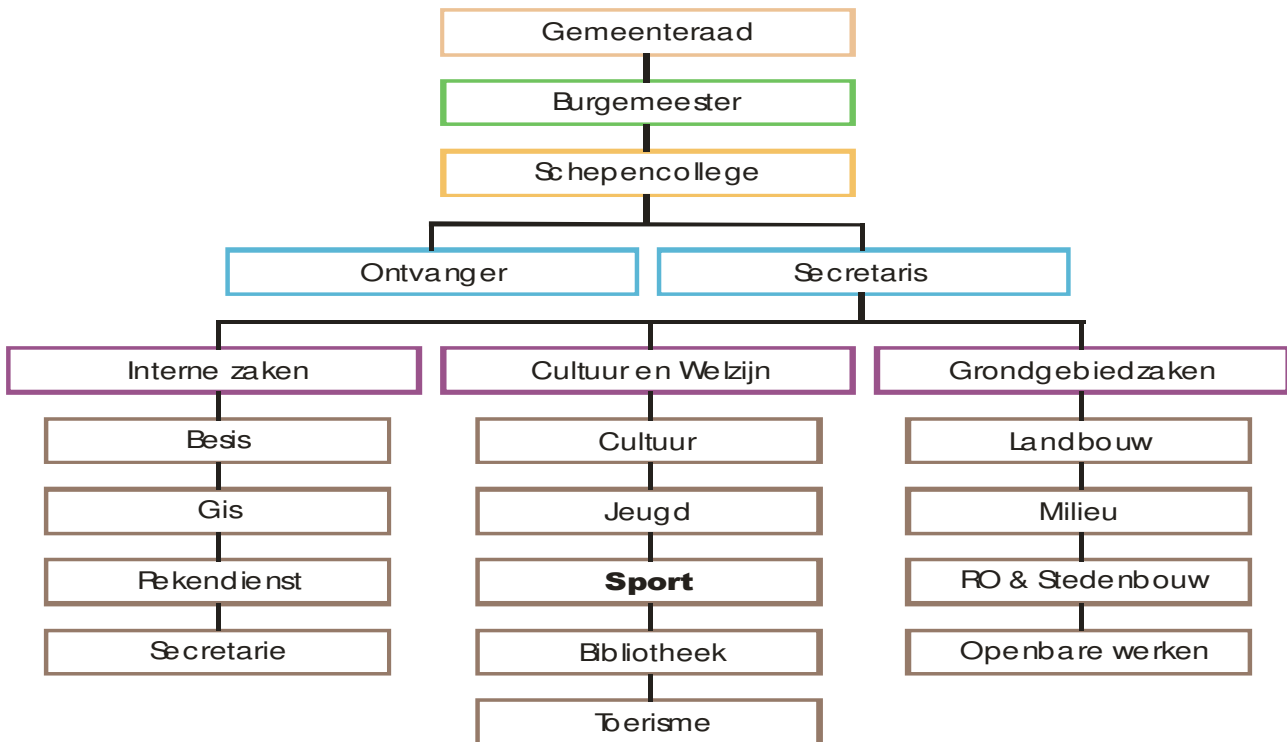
Gemeenteraad

Burgemeester

Schepencollege

Ontvanger

Secretaris

Interne zaken

Besis

Gis

Rekendienst

Secretarie

Cultuur en Welzijn

Cultuur

Jeugd

**Sport**

Bibliotheek

Toerisme

Grondgebiedzaken

Landbouw

Milieu

RO & Stedenbouw

Openbare werken